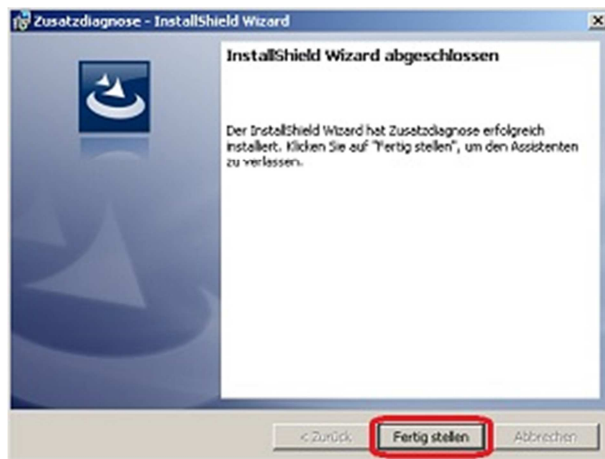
Zusatzdiagnose - InstallShield Wizard

InstallShield Wizard abgeschlossen

Der InstallShield Wizard hat Zusatzdiagnose erfolgreich installiert. Klicken Sie auf "Fertig stellen", um den Assistenten zu verlassen.

< Zurück

Fertig stellen

Abbrechen